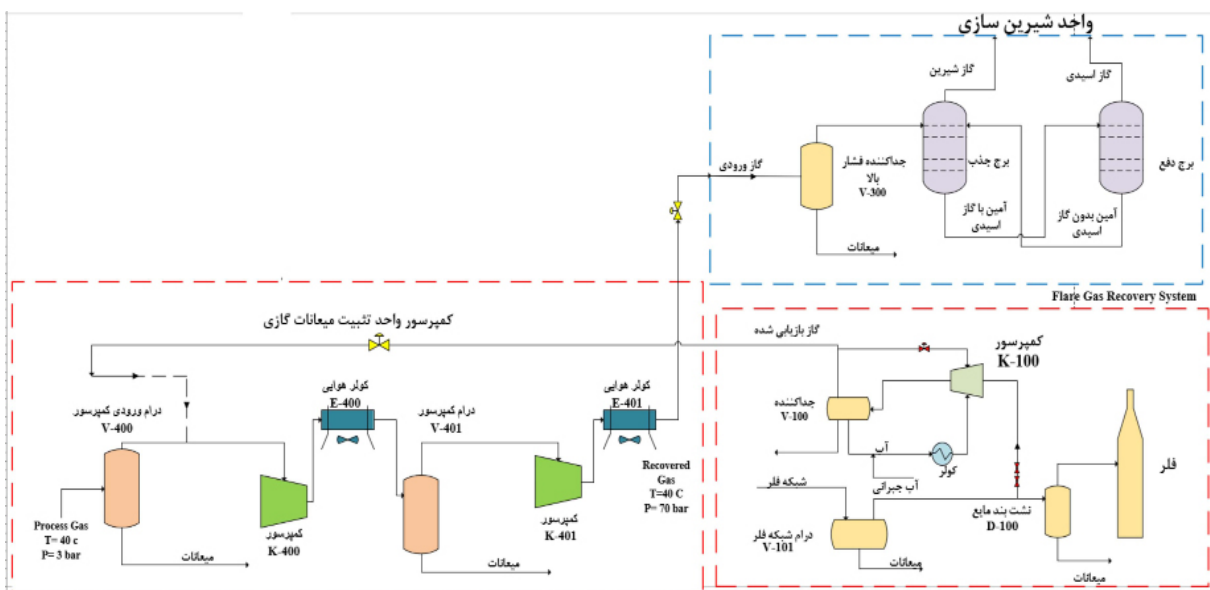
واحد شیرین سازی

گاز شیرین

گاز اسیدی

جداکننده فشار بالا
V-300

برج جذب

برج دفع

گاز ورودی

آمین با گاز اسیدی

آمین بدون گاز اسیدی

میعانات

Flare Gas Recovery System

کمپرسور واحد تثبیت میعانات گازی

گاز بازیابی شده

کمپرسور
K-100

جداکننده
V-100

آب

کولر

آب جبرانی

شبکه فلر

درام شبکه فلر
V-101

نشت بند مایع
D-100

فلر

میعانات

میعانات

درام ورودی کمپرسور
V-400

Process Gas
T= 40 c
P= 3 bar

کولر هوایی
E-400

کمپرسور
K-400

میعانات

درام کمپرسور
V-401

میعانات

کمپرسور
K-401

کولر هوایی
E-401

Recovered Gas
T=40 C
P= 70 bar